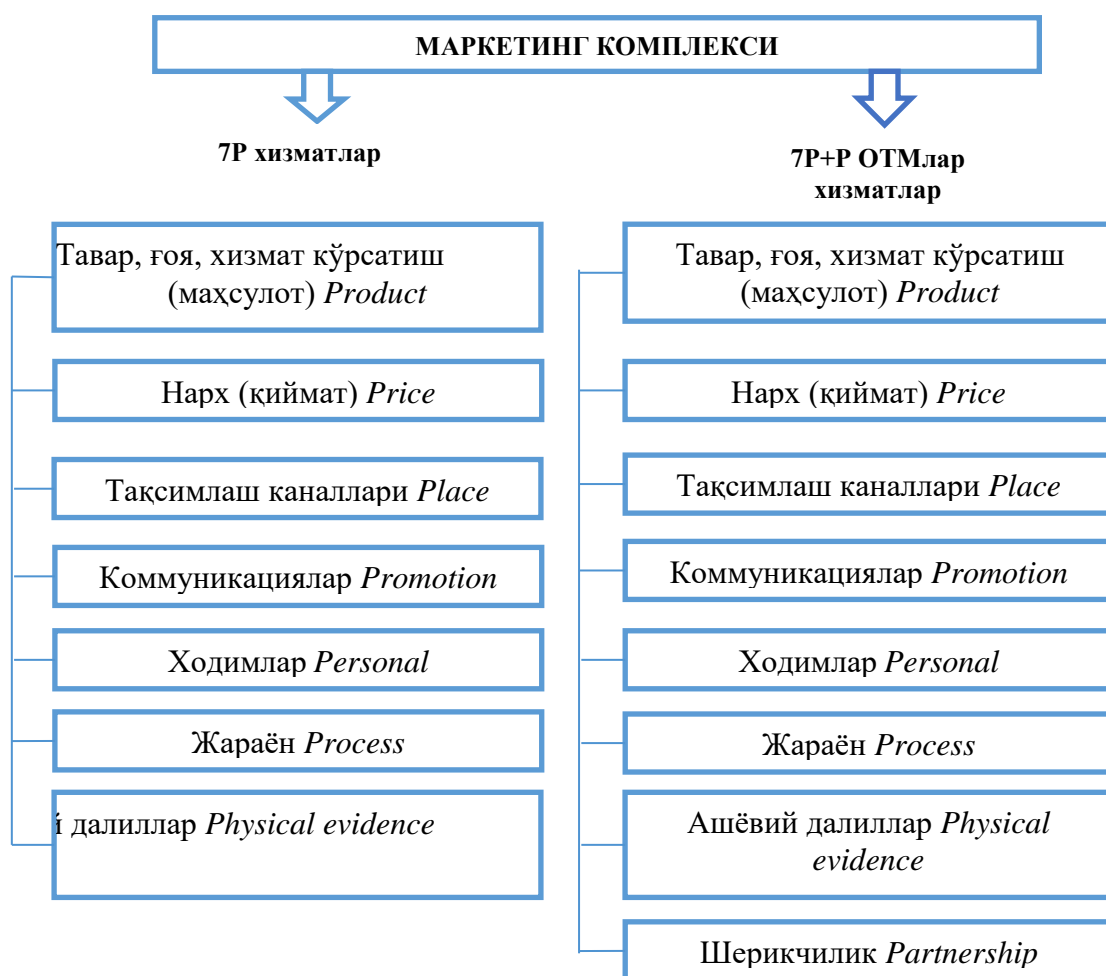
МАРКЕТИНГ КОМПЛЕКСИ

7Р хизматлар

Тавар, ғоя, хизмат кўрсатиш (маҳсулот) *Product*

Нарх (қиймат) *Price*

Тақсимлаш каналлари *Place*

Коммуникациялар *Promotion*

Ходимлар *Personal*

Жараён *Process*

й далиллар *Physical evidence*

7Р+Р ОТМлар хизматлар

Тавар, ғоя, хизмат кўрсатиш (маҳсулот) *Product*

Нарх (қиймат) *Price*

Тақсимлаш каналлари *Place*

Коммуникациялар *Promotion*

Ходимлар *Personal*

Жараён *Process*

Ашёвий далиллар *Physical evidence*

Шерикчилик *Partnership*